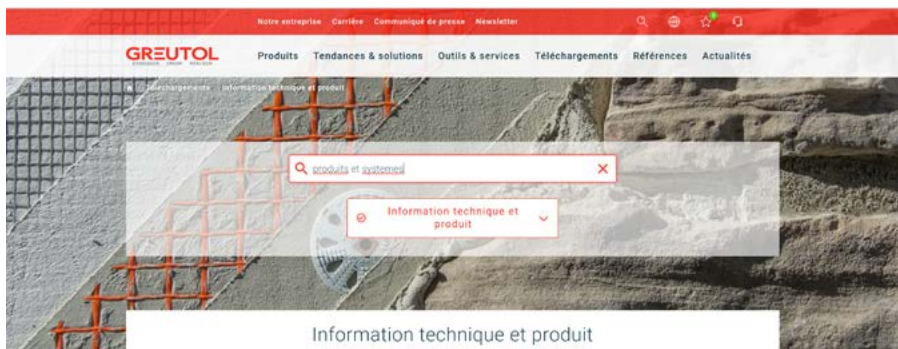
Notre entreprise Carrière Communiqué de presse Newsletter

GREUTOL

Produits Tendances & solutions Outils & services Téléchargements Références Actualités

Téléchargements Information technique et produit

produits et systèmes

Information technique et produit

Information technique et produit